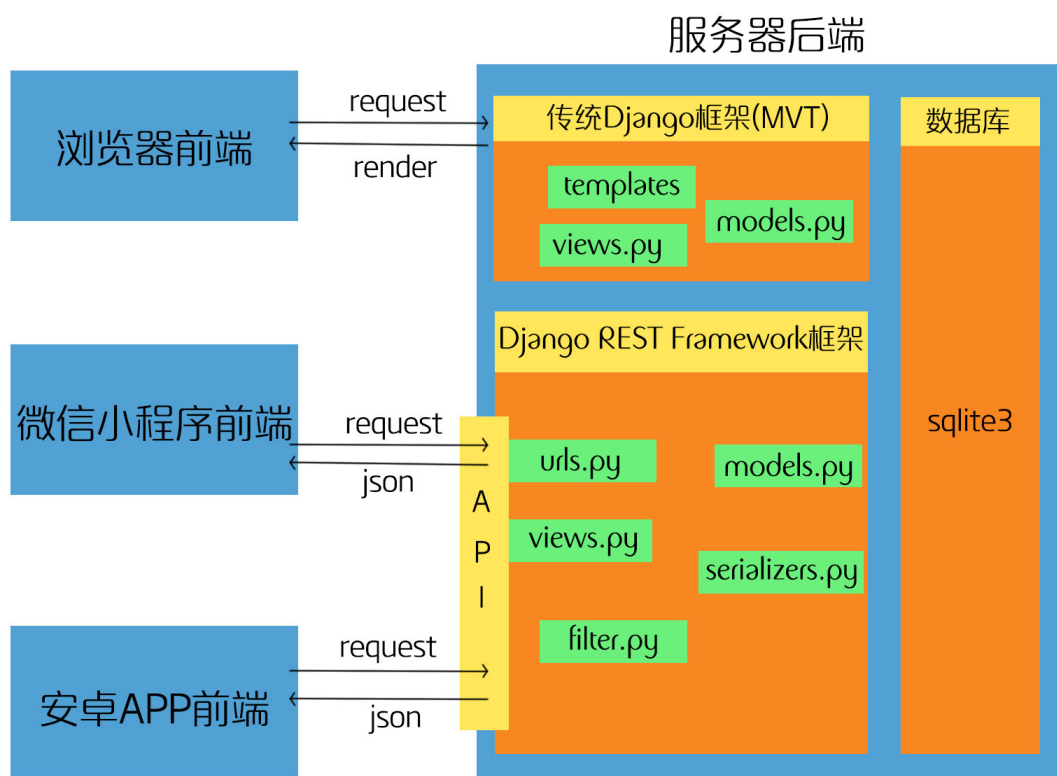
服务器后端

浏览器前端

request

render

传统Django框架(MVT)

templates

models.py

views.py

数据库

Django REST Framework框架

微信小程序前端

request

json

A
P
I

urls.py

models.py

views.py

serializers.py

filter.py

sqlite3

安卓APP前端

request

json